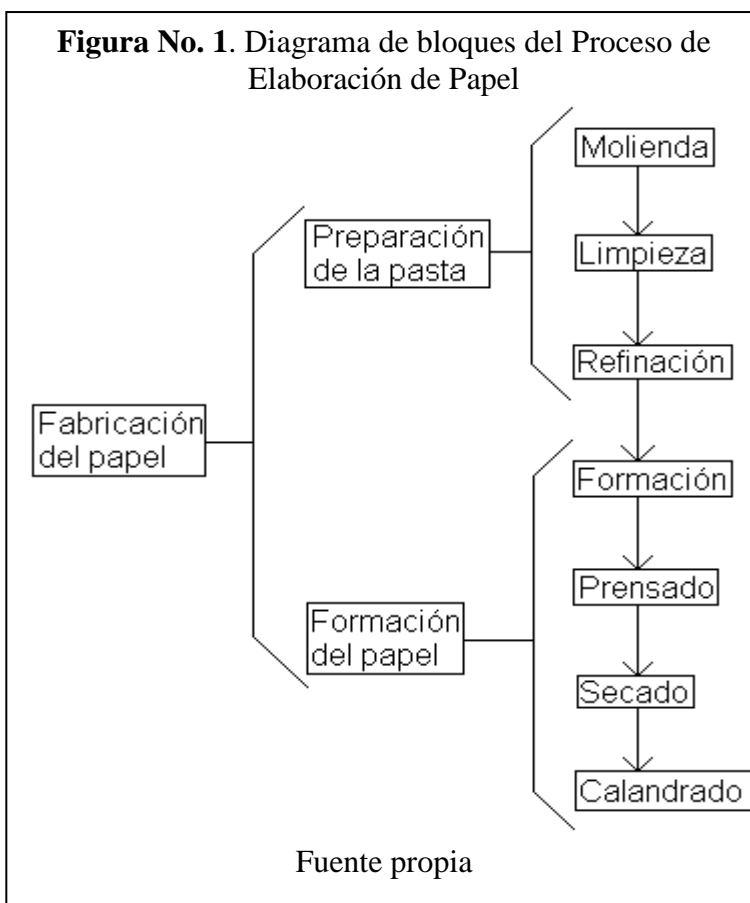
**Figura No. 1**. Diagrama de bloques del Proceso de Elaboración de Papel

Fabricación del papel

Preparación de la pasta

Molienda

Limpieza

Refinación

Formación del papel

Formación

Prensado

Secado

Calandrado

Fuente propia